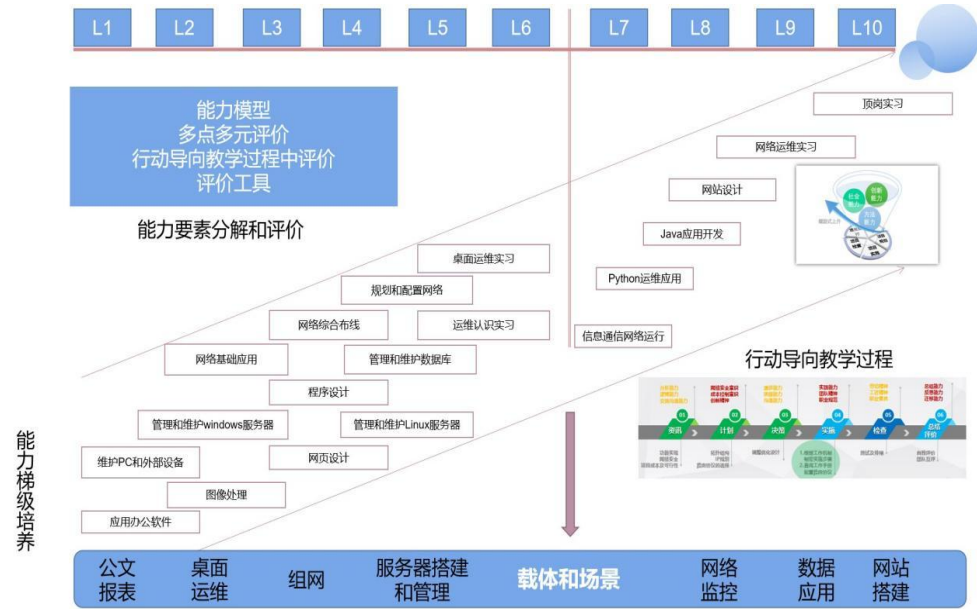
L1 L2 L3 L4 L5 L6 L7 L8 L9 L10

能力模型
多点多元评价
行动导向教学过程中评价
评价工具

能力要素分解和评价

顶岗实习

网络运维实习

网站设计

Java应用开发

Python运维应用

信息通信网络运行

桌面运维实习

规划和配置网络

网络综合布线

运维认识实习

网络基础应用

管理和维护数据库

程序设计

管理和维护windows服务器

管理和维护Linux服务器

维护PC和外部设备

网页设计

图像处理

应用办公软件

行动导向教学过程

资讯 计划 决策 实施 检查 总结评价

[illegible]

能力梯级培养

公文报表 桌面运维 组网 服务器搭建和管理 载体和场景 网络监控 数据应用 网站搭建